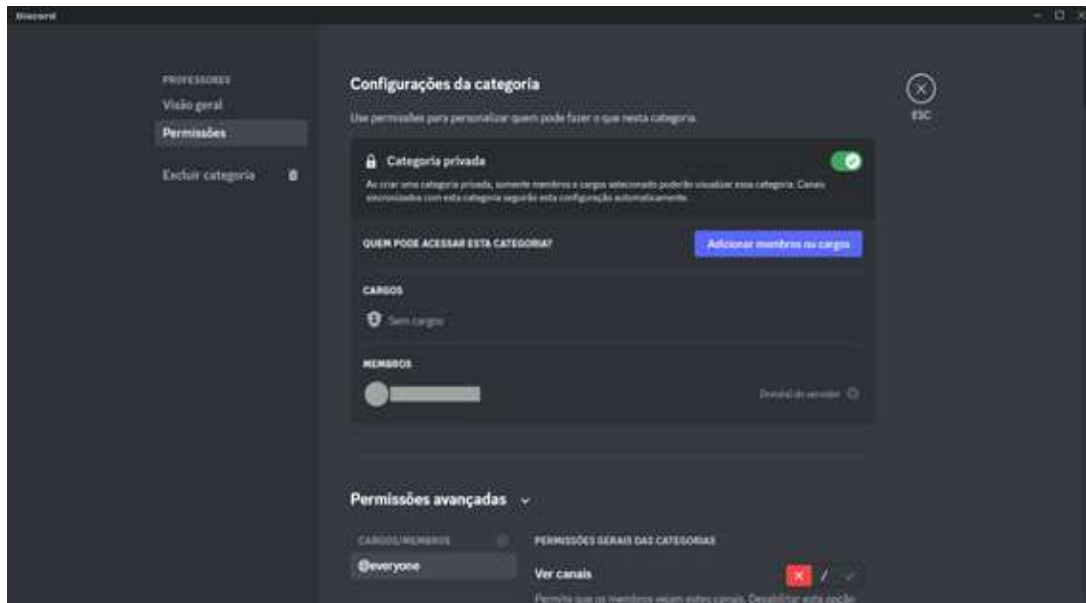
Discord

PROFESSORES
Visão geral
Permissões

Excluir categoria

Configurações da categoria

Use permissões para personalizar quem pode fazer o que nesta categoria.

Categoria privada

Ao criar uma categoria privada, somente membros e cargos selecionado poderão visualizar essa categoria. Canais sincronizados com esta categoria seguirão esta configuração automaticamente.

QUEM PODE ACESSAR ESTA CATEGORIA?

Adicionar membros ou cargos

CARGOS

Sem cargos

MEMBROS

Dono(a) do servidor

ESC

Permissões avançadas

CARGOS/MEMBROS

@everyone

PERMISSÕES GERAIS DAS CATEGORIAS

Ver canais

Permite que os membros vejam estes canais. Desabilitar esta opção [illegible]